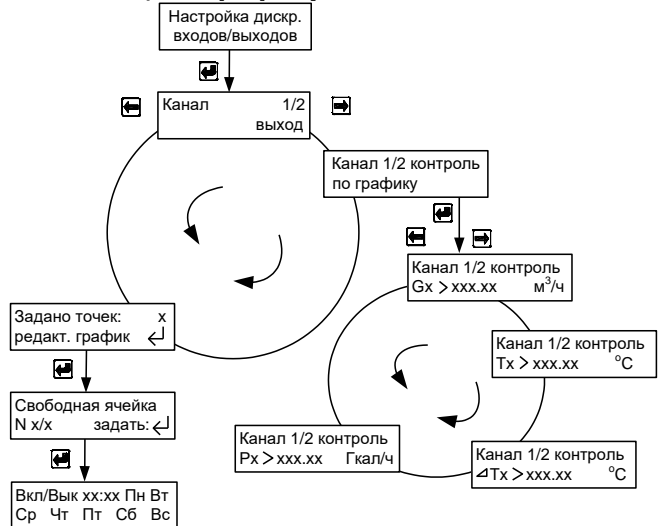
Настройка дискр. входов/выходов

Канал 1/2
выход

Канал 1/2 контроль
по графику

Канал 1/2 контроль
Gx > xxx.xx м$^3$/ч

Канал 1/2 контроль
Tx > xxx.xx °C

Канал 1/2 контроль
⊿Tx > xxx.xx °C

Канал 1/2 контроль
Px > xxx.xx Гкал/ч

Задано точек: x
редакт. график ↵

Свободная ячейка
N x/x задать: ↵

Вкл/Вык xx:xx Пн Вт
Ср Чт Пт Сб Вс